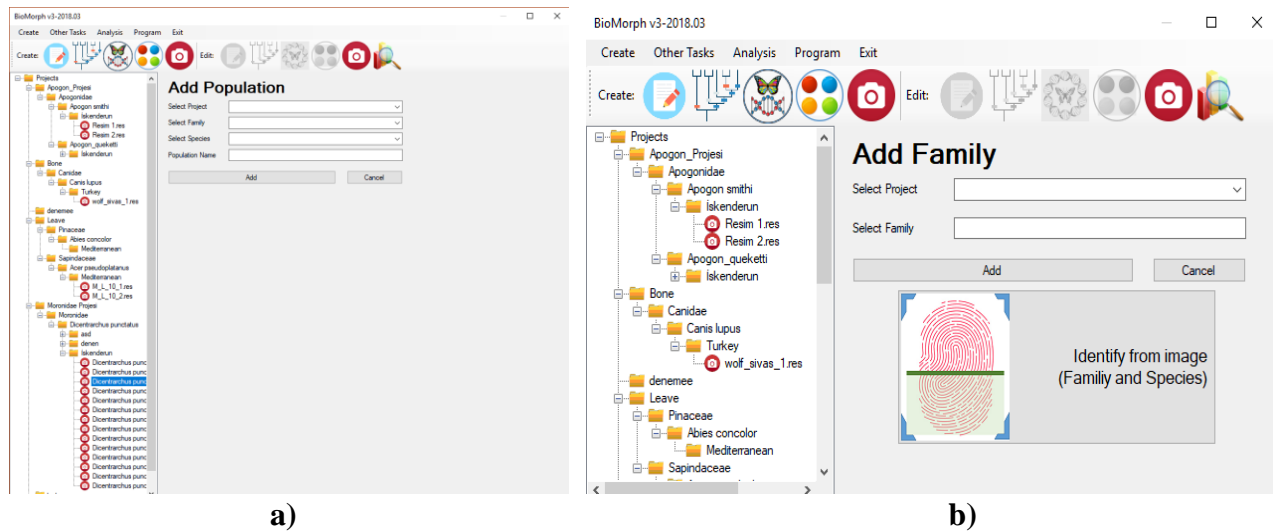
BioMorph v3-2018.03

Create Other Tasks Analysis Program Exit

Create: Edit:

Projects
Apogon_Projesi
Apogonidae
Apogon smithi
İskenderun
Resim 1.res
Resim 2.res
Apogon_queketti
İskenderun
Bone
Canidae
Canis lupus
Turkey
wolf_sivas_1.res
denemee
Leave
Pinaceae
Abies concolor
Mediterranean
Sapindaceae
Acer pseudoplatanus
Mediterranean
M_L_10_1.res
M_L_10_2.res
Moronidae Projesi
Moronidae
Dicentrarchus punctatus
asd
denen
İskenderun
Dicentrarchus punc
Dicentrarchus punc
Dicentrarchus punc
Dicentrarchus punc
Dicentrarchus punc
Dicentrarchus punc
Dicentrarchus punc
Dicentrarchus punc
Dicentrarchus punc
Dicentrarchus punc
Dicentrarchus punc
Dicentrarchus punc
Dicentrarchus punc
Dicentrarchus punc
Dicentrarchus punc

Add Population

Select Project
Select Family
Select Species
Population Name

Add Cancel

a)

BioMorph v3-2018.03

Create Other Tasks Analysis Program Exit

Create: Edit:

Projects
Apogon_Projesi
Apogonidae
Apogon smithi
İskenderun
Resim 1.res
Resim 2.res
Apogon_queketti
İskenderun
Bone
Canidae
Canis lupus
Turkey
wolf_sivas_1.res
denemee
Leave
Pinaceae
Abies concolor
Mediterranean
Sapindaceae

Add Family

Select Project
Select Family

Add Cancel

Identify from image
(Familiy and Species)

b)